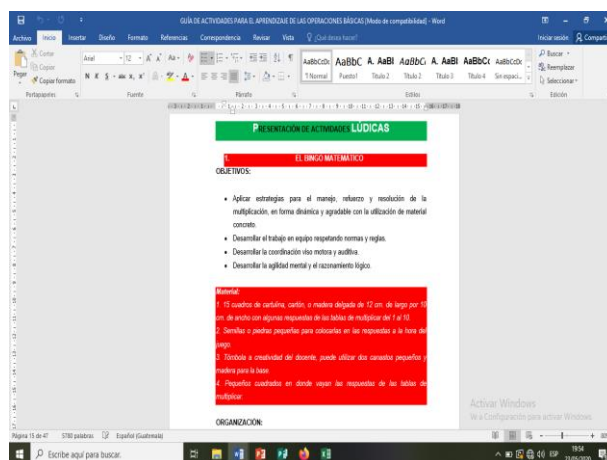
GUÍA DE ACTIVIDADES PARA EL APRENDIZAJE DE LAS OPERACIONES BÁSICAS [Modo de compatibilidad] - Word

Iniciar sesión Compartir

Archivo Inicio Insertar Diseño Formato Referencias Correspondencia Revisar Vista ¿Qué desea hacer?

Cortar
Copiar
Pegar
Copiar formato
Portapapeles

Arial 12 A A Aa
N K S abc x₂ x²
Fuente

Párrafo

AaBbCcDc 1 Normal
AaBbC Puesto1
A. AaBl Título 2
AaBbC Título 2
A. AaBl Título 3
AaBbCc Título 4
AaBbCcDc Sin espaci...
Estilos

Buscar
Reemplazar
Seleccionar
Edición

PRESENTACIÓN DE ACTIVIDADES LÚDICAS

1. EL BINGO MATEMÁTICO

OBJETIVOS:

• Aplicar estrategias para el manejo, refuerzo y resolución de la multiplicación, en forma dinámica y agradable con la utilización de material concreto.

• Desarrollar el trabajo en equipo respetando normas y reglas.

• Desarrollar la coordinación viso motora y auditiva.

• Desarrollar la agilidad mental y el razonamiento lógico.

Material:
1. 15 cuadros de cartulina, cartón, o madera delgada de 12 cm. de largo por 10 cm. de ancho con algunas respuestas de las tablas de multiplicar del 1 al 10.
2. Semillas o piedras pequeñas para colocarlas en las respuestas a la hora del juego.
3. Tómbola a creatividad del docente, puede utilizar dos canastos pequeños y madera para la base.
4. Pequeños cuadrados en donde vayan las respuestas de las tablas de multiplicar.

ORGANIZACIÓN:

Activar Windows
Ve a Configuración para activar Windows.

Página 15 de 47 5780 palabras Español (Guatemala)

Escribe aquí para buscar.

19:54